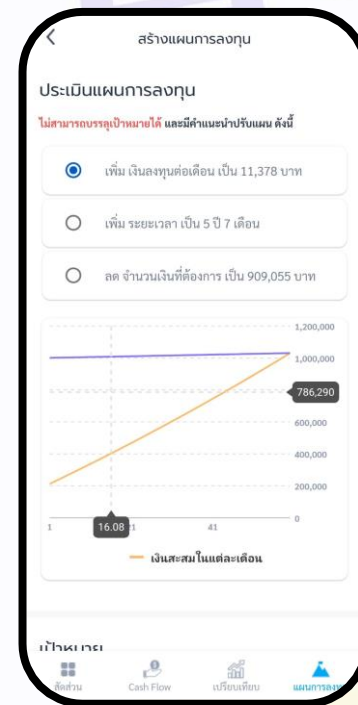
สร้างแผนการลงทุน

ประเมินแผนการลงทุน

ไม่สามารถบรรลุเป้าหมายได้ และมีคำแนะนำปรับแผน ดังนี้

เพิ่ม เงินลงทุนต่อเดือน เป็น 11,378 บาท

เพิ่ม ระยะเวลา เป็น 5 ปี 7 เดือน

ลด จำนวนเงินที่ต้องการ เป็น 909,055 บาท

1,200,000
1,000,000
786,290
600,000
400,000
200,000
0
1
16.08
21
41

เงินสะสมในแต่ละเดือน

เป้าหมาย

สัดส่วน
Cash Flow
เปรียบเทียบ
แผนการลงทุน